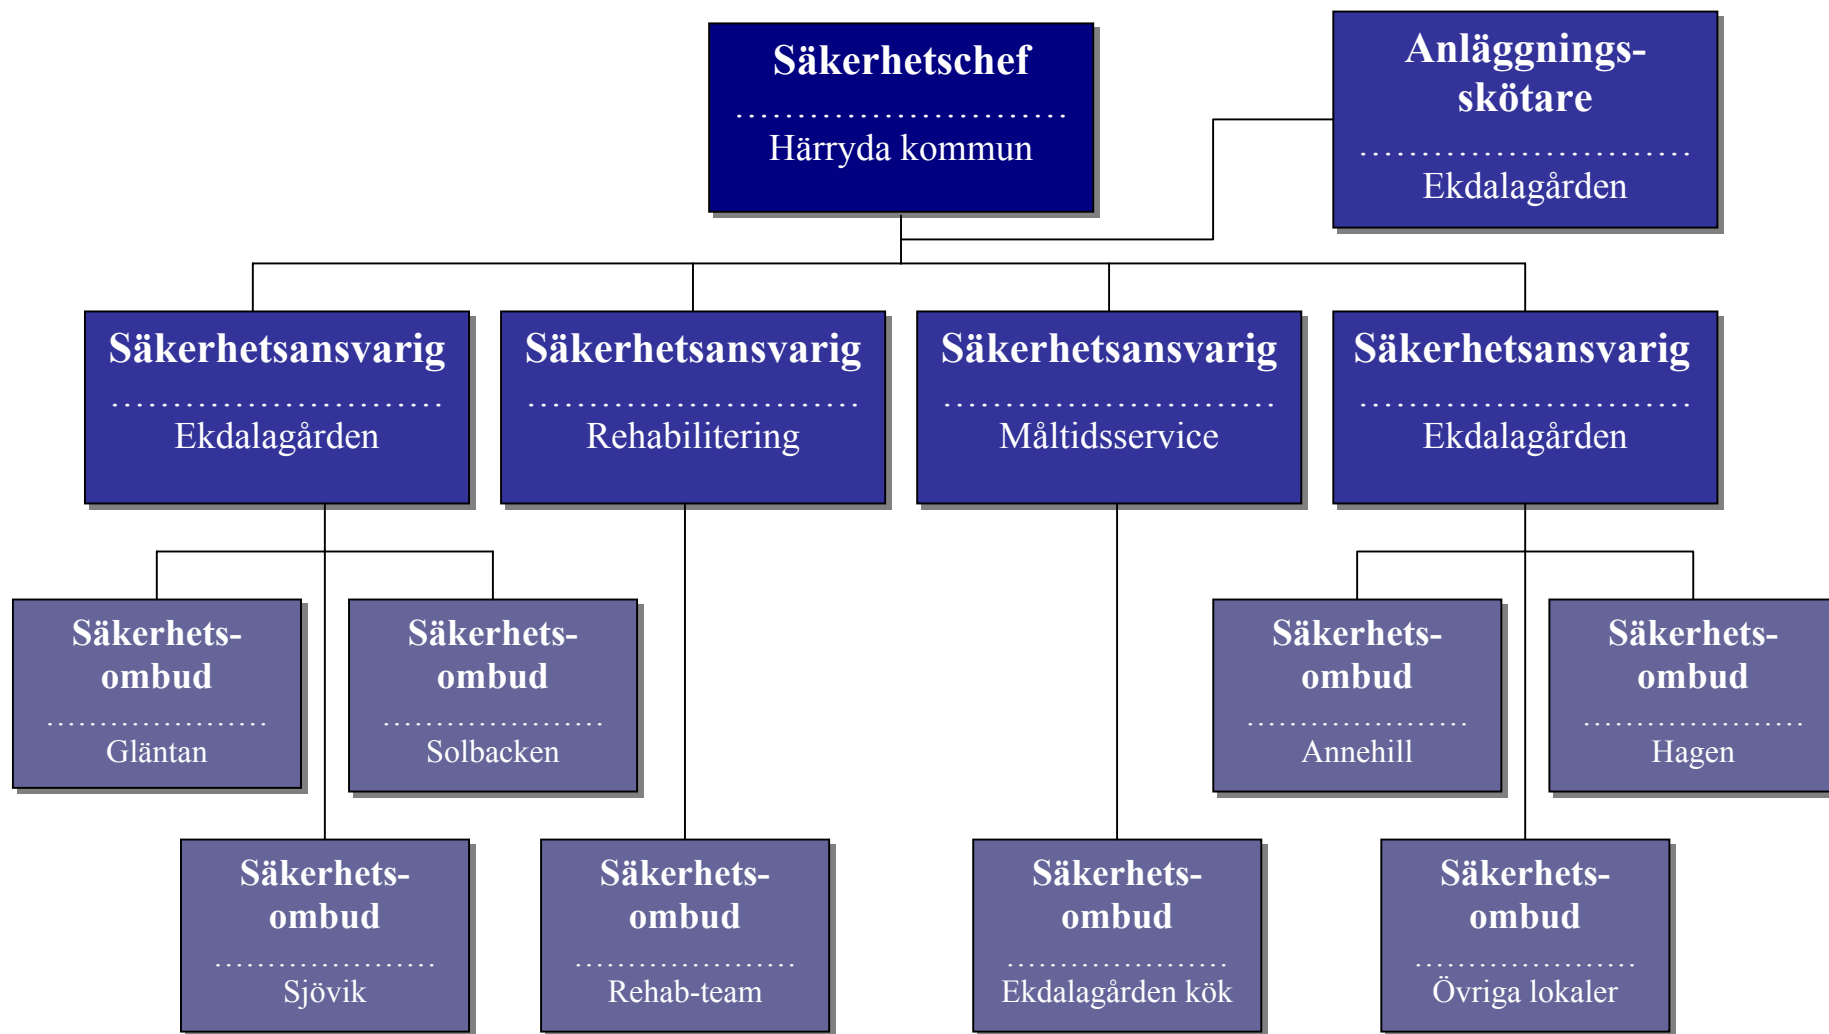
Säkerhetschef
Härryda kommun

Anläggningsskötare
Ekdalagården

Säkerhetsansvarig
Ekdalagården

Säkerhetsansvarig
Rehabilitering

Säkerhetsansvarig
Måltidsservice

Säkerhetsansvarig
Ekdalagården

Säkerhetsombud
Gläntan

Säkerhetsombud
Solbacken

Säkerhetsombud
Annehill

Säkerhetsombud
Hagen

Säkerhetsombud
Sjövik

Säkerhetsombud
Rehab-team

Säkerhetsombud
Ekdalagården kök

Säkerhetsombud
Övriga lokaler